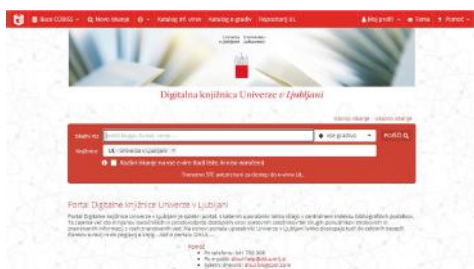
Baza COBISS · Novo iskanje · Katalog inf. virov · Katalog e-gradiv · Priporočeni l.l.

Moj profil · Tema · Pomoč

Univerza v Ljubljani

Digitalna knjižnica Univerze v Ljubljani

Iskani niz: · vse gradivo · POIŠČI

Knjižnice: UL - Univerza v Ljubljani

Razširi iskanje na vse e-vire (kadri brez, knjižne vsebine)

Trenutno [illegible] v e-virih UL.

Portal Digitalne knjižnice Univerze v Ljubljani

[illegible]

Pomoč
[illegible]
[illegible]
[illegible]